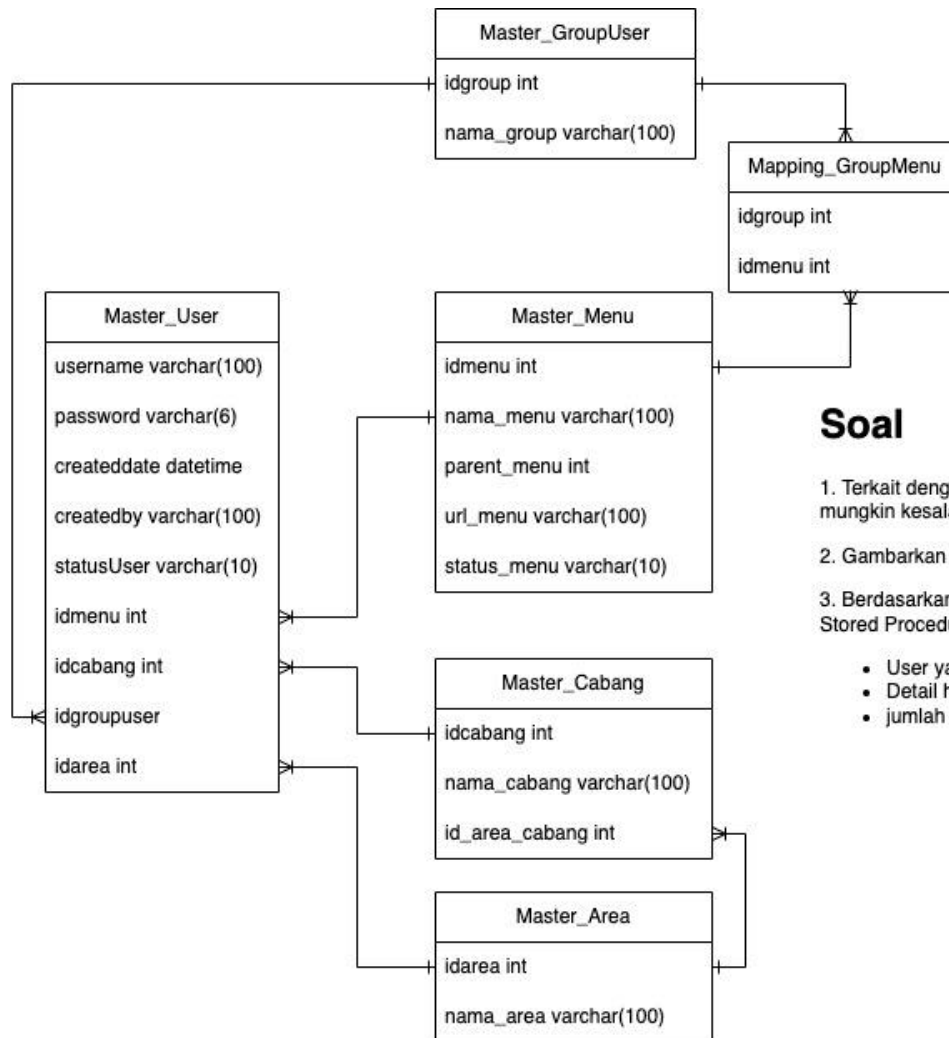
Master_GroupUser

idgroup int

nama_group varchar(100)

Mapping_GroupMenu

idgroup int

idmenu int

Master_User

username varchar(100)

password varchar(6)

createddate datetime

createdby varchar(100)

statusUser varchar(10)

idmenu int

idcabang int

idgroupuser

idarea int

Master_Menu

idmenu int

nama_menu varchar(100)

parent_menu int

url_menu varchar(100)

status_menu varchar(10)

Master_Cabang

idcabang int

nama_cabang varchar(100)

id_area_cabang int

Master_Area

idarea int

nama_area varchar(100)

Soal

1. Terkait deng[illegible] mungkin kesal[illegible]

2. Gambarkan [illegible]

3. Berdasarkan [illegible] Stored Proced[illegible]

- User ya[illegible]
- Detail h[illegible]
- jumlah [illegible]